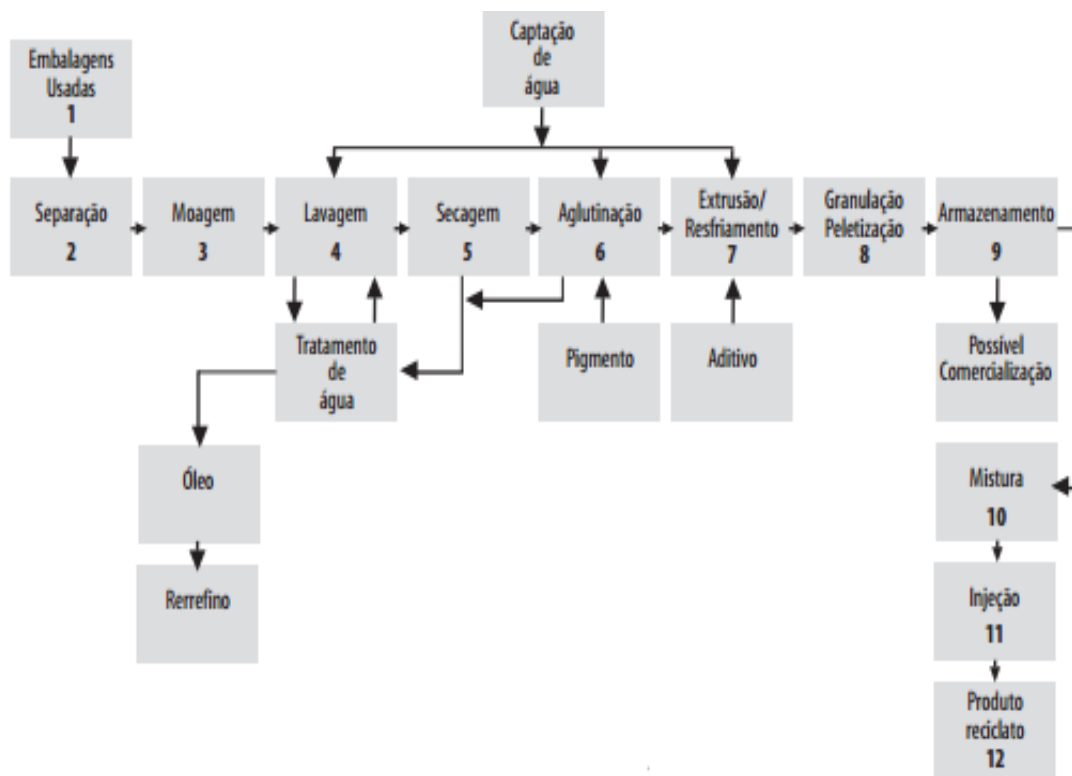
Embalagens Usadas
1

Captação de água

Separação
2

Moagem
3

Lavagem
4

Secagem
5

Aglutinação
6

Extrusão/ Resfriamento
7

Granulação Peletização
8

Armazenamento
9

Tratamento de água

Pigmento

Aditivo

Possível Comercialização

Óleo

Rerrefino

Mistura
10

Injeção
11

Produto reciclato
12